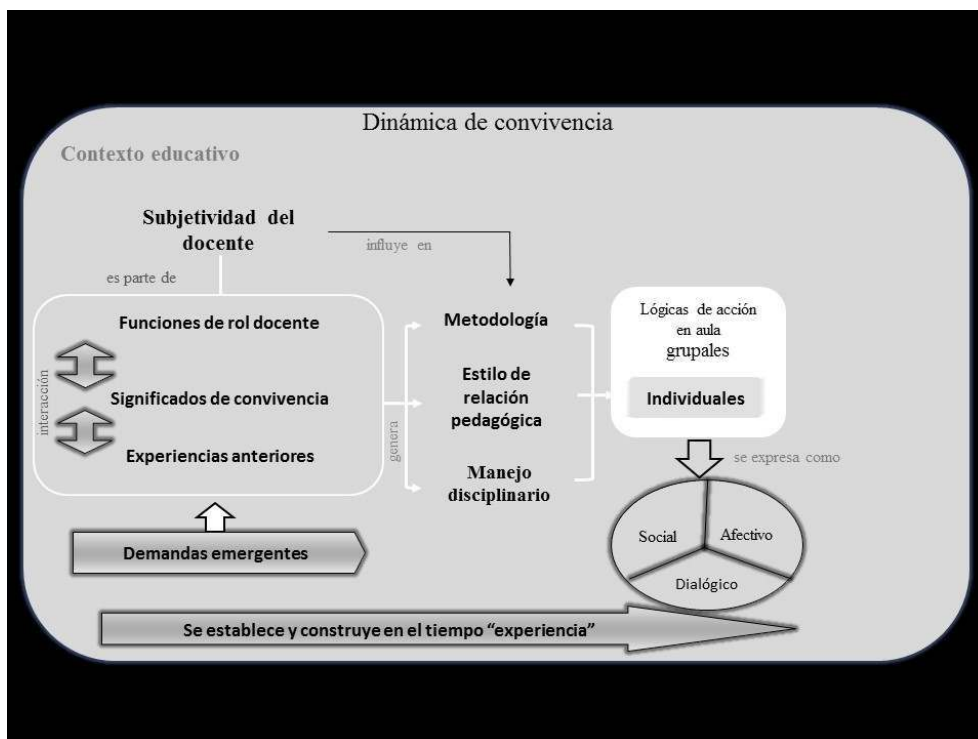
Dinámica de convivencia

Contexto educativo

Subjetividad del docente

influye en

es parte de

Funciones de rol docente

interacción

Significados de convivencia

Experiencias anteriores

genera

Metodología

Estilo de relación pedagógica

Manejo disciplinario

Lógicas de acción en aula
grupales

Individuales

se expresa como

Social

Afectivo

Dialógico

Demandas emergentes

Se establece y construye en el tiempo "experiencia"